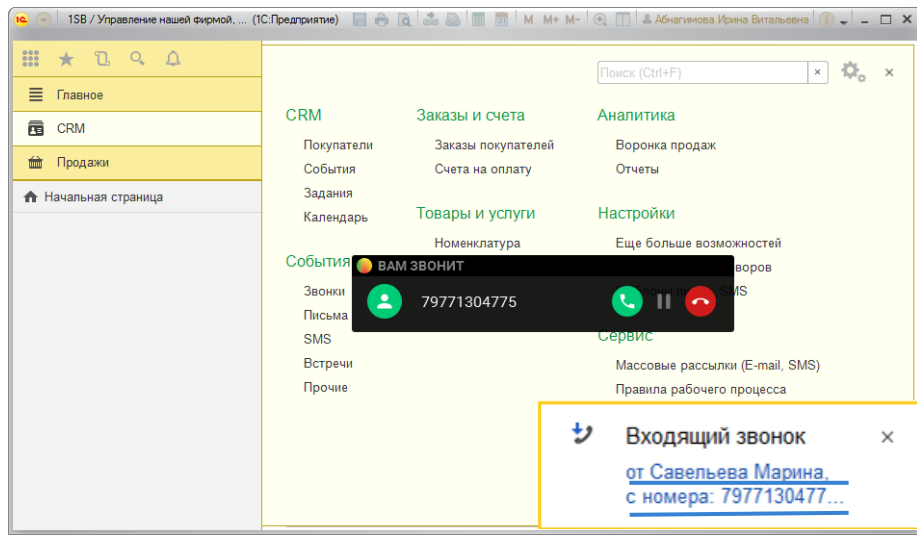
1SB / Управление нашей фирмой, ... (1С:Предприятие)

M M+ M-

Абнагимова Ирина Витальевна

Главное

CRM

Продажи

Начальная страница

Поиск (Ctrl+F)

CRM
Покупатели
События
Задания
Календарь

События
Звонки
Письма
SMS
Встречи
Прочие

Заказы и счета
Заказы покупателей
Счета на оплату

Товары и услуги
Номенклатура

Аналитика
Воронка продаж
Отчеты

Настройки
Еще больше возможностей
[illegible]воров
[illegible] SMS

Сервис
Массовые рассылки (E-mail, SMS)
Правила рабочего процесса

ВАМ ЗВОНИТ
79771304775

Входящий звонок
от Савельева Марина,
с номера: 7977130477...